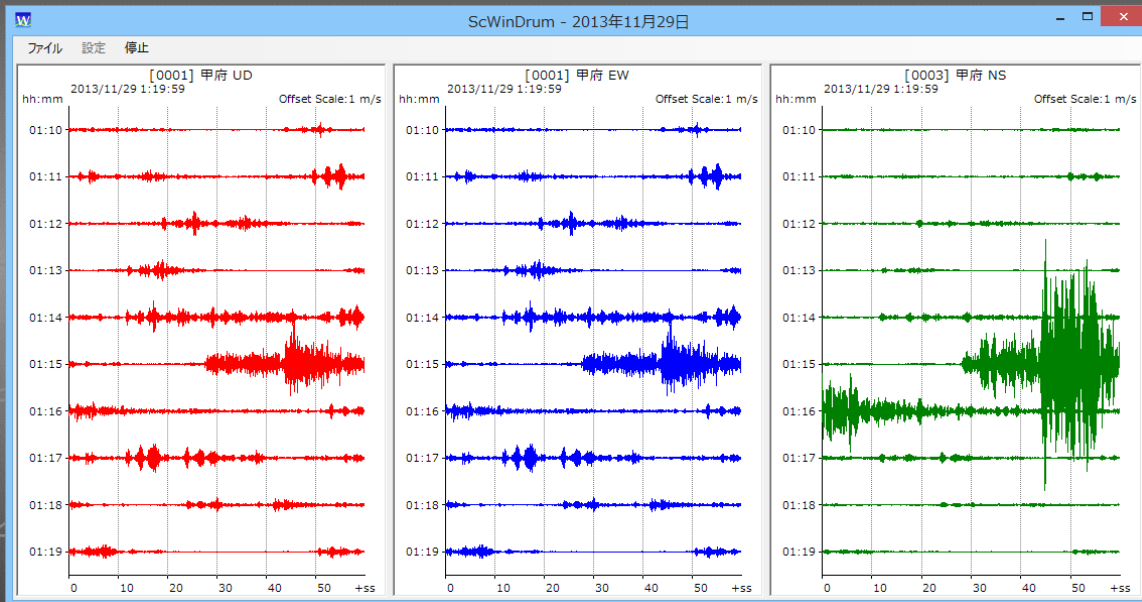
ScWinDrum - 2013年11月29日

ファイル 設定 停止

[0001] 甲府 UD
2013/11/29 1:19:59
hh:mm
Offset Scale:1 m/s
01:10
01:11
01:12
01:13
01:14
01:15
01:16
01:17
01:18
01:19
0 10 20 30 40 50 +ss

[0001] 甲府 EW
2013/11/29 1:19:59
hh:mm
Offset Scale:1 m/s
01:10
01:11
01:12
01:13
01:14
01:15
01:16
01:17
01:18
01:19
0 10 20 30 40 50 +ss

[0003] 甲府 NS
2013/11/29 1:19:59
hh:mm
Offset Scale:1 m/s
01:10
01:11
01:12
01:13
01:14
01:15
01:16
01:17
01:18
01:19
0 10 20 30 40 50 +ss